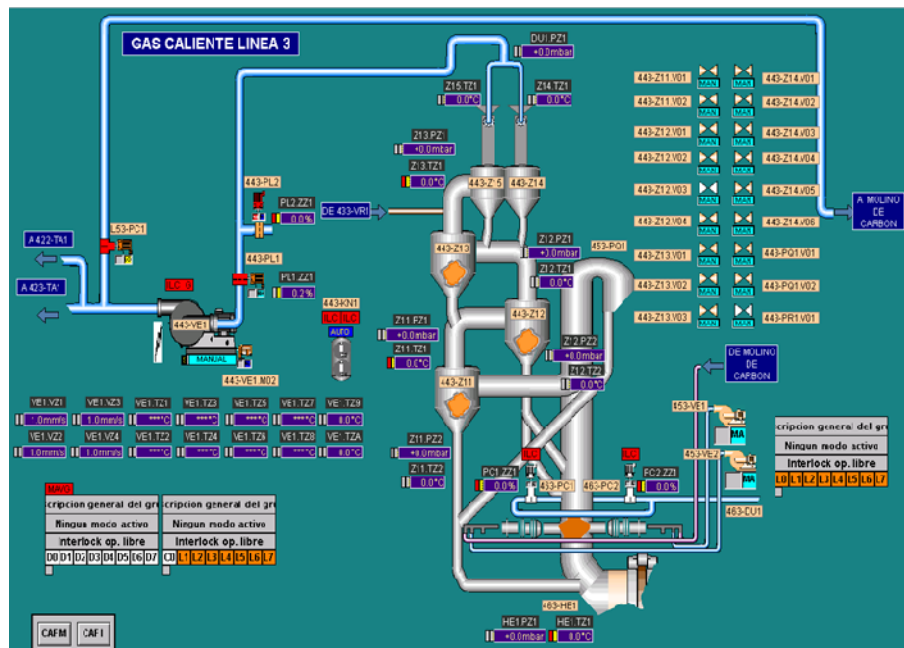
GAS CALIENTE LINEA 3

DU1.PZ1
+0.0mbar

Z15.TZ1
0.0°C

Z14.TZ1
0.0°C

Z13.PZ1
+0.0mbar

Z13.TZ1
0.0°C

443-Z15
443-Z14
443-Z13
443-Z12
443-Z11

DE 433-VR1

Z12.PZ1
+0.0mbar

Z12.TZ1
0.0°C

453-PQ1

Z11.PZ1
+0.0mbar

Z11.TZ1
0.0°C

Z12.PZ2
+0.0mbar

Z12.TZ2
0.0°C

Z11.PZ2
+0.0mbar

Z11.TZ2
0.0°C

PC1.ZZ1
0.0%

453-PC1

463-PC2

FC2.ZZ1
0.0%

463-DU1

463-HE1

HE1.PZ1
+0.0mbar

HE1.TZ1
0.0°C

443-PL2
PL2.ZZ1
0.0%

443-PL1
PL1.ZZ1
0.2%

L53-PC1

A 422-TA1
A 423-TA1

443-VE1

MANUAL

443-VE1.M02

443-KN1
AUTO

VE1.VZ1
1.0mm/s
VE1.VZ3
1.0mm/s
VE1.TZ1
***°C
VE1.TZ3
***°C
VE1.TZ5
***°C
VE1.TZ7
***°C
VE1.TZ9
0.0°C

VE1.VZ2
1.0mm/s
VE1.VZ4
1.0mm/s
VE1.TZ4
***°C
VE1.TZ6
***°C
VE1.TZ8
***°C
VE1.TZA
0.0°C

443-Z11.V01
443-Z11.V02
443-Z12.V01
443-Z12.V02
443-Z12.V03
443-Z12.V04
443-Z13.V01
443-Z13.V02
443-Z13.V03

MAN

443-Z14.V01
443-Z14.V02
443-Z14.V03
443-Z14.V04
443-Z14.V05
443-Z14.V06
443-PQ1.V01
443-PQ1.V02
443-PR1.V01

A MOLINO DE CARBON

DE MOLINO DE CARBON

453-VE1
453-VE2
MA

cripcion general del gr
Ningun modo activo
Interlock op. libre
L0 L1 L2 L3 L4 L5 L6 L7

cripcion general del gr
Ningun modo activo
Interlock op. libre
D0 D1 D2 D3 D4 D5 D6 D7

cripcion general del gr
Ningun modo activo
Interlock op. libre
C0 L1 L2 L3 L4 L5 L6 L7

CAFM
CAFI